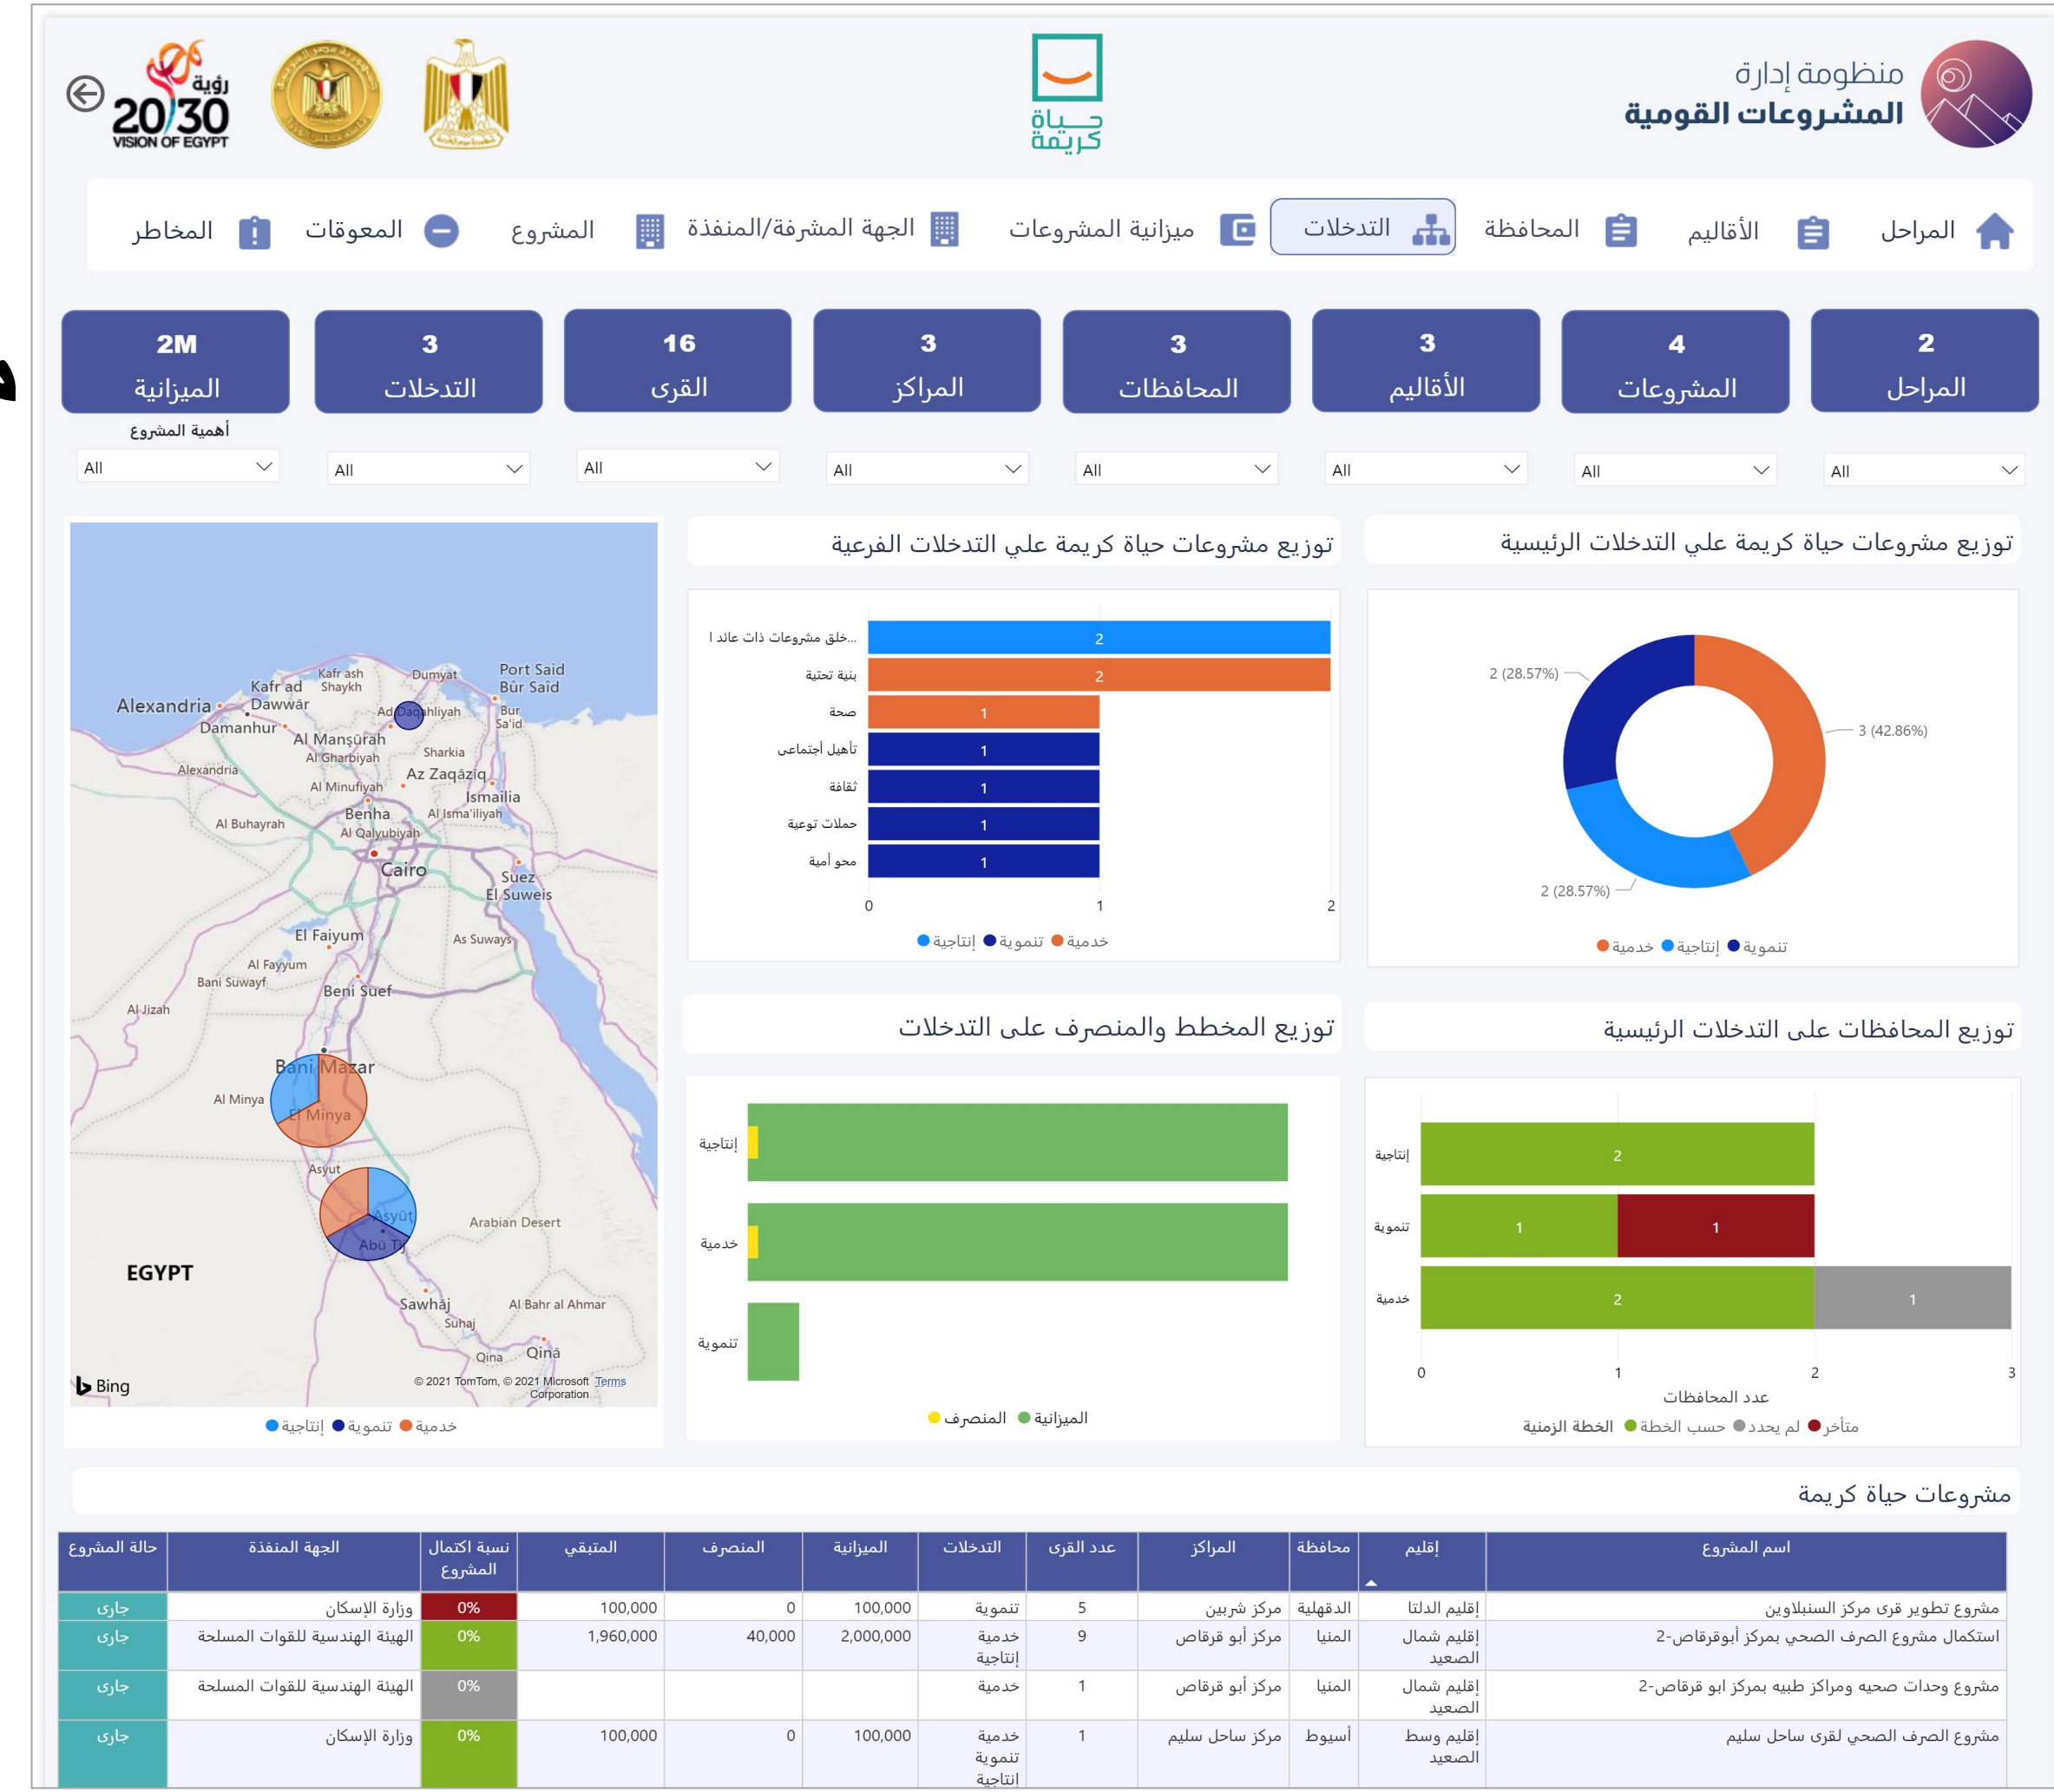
منظومة إدارة
المشروعات القومية

حياة كريمة

رؤية 2030 VISION OF EGYPT

المراحل | الأقاليم | المحافظة | التدخلات | ميزانية المشروعات | الجهة المشرفة/المنفذة | المشروع | المعوقات | المخاطر

2 المراحل
4 المشروعات
3 الأقاليم
3 المحافظات
3 المراكز
16 القرى
3 التدخلات
2M الميزانية

أهمية المشروع
All
All
All
All
All
All
All
All

توزيع مشروعات حياة كريمة علي التدخلات الرئيسية

2 (28.57%)
3 (42.86%)
2 (28.57%)
خدمية إنتاجية تنموية

توزيع مشروعات حياة كريمة علي التدخلات الفرعية

خلق مشروعات ذات عائد ا... 2
بنية تحتية 2
صحة 1
تأهيل أجتماعى 1
ثقافة 1
حملات توعية 1
محو أمية 1
0 1 2
إنتاجية تنموية خدمية

Alexandria
Kafr ad Dawwar
Kafr ash Shaykh
Dumyat
Port Said
Bur Said
Bur Sa'id
Damanhur
Ad Daqahliyah
Al Mansurah
Al Gharbiyah
Sharkia
Alexandria
Az Zaqaziq
Al Minufiyah
Ismailia
Benha
Al Buhayrah
Al Isma'iliyah
Al Qalyubiyah
Cairo
Suez
El Suweis
El Faiyum
As Suways
Al Fayyum
Bani Suwayf
Beni Suef
Al Jizah
Bani Mazar
Al Minya
El Minya
Asyut
Asyut
Abu Tij
Arabian Desert
EGYPT
Sawhaj
Al Bahr al Ahmar
Suhaj
Qina
Qina
Bing
© 2021 TomTom, © 2021 Microsoft Corporation Terms
إنتاجية تنموية خدمية

توزيع المخطط والمنصرف على التدخلات

إنتاجية
خدمية
تنموية
المنصرف الميزانية

توزيع المحافظات على التدخلات الرئيسية

إنتاجية 2
تنموية 1 1
خدمية 2 1
0 1 2 3
عدد المحافظات
الخطة الزمنية حسب الخطة لم يحدد متأخر

مشروعات حياة كريمة

| اسم المشروع | إقليم | محافظة | المراكز | عدد القرى | التدخلات | الميزانية | المنصرف | المتبقى | نسبة اكتمال المشروع | الجهة المنفذة | حالة المشروع |
|---|---|---|---|---|---|---|---|---|---|---|---|
| مشروع تطوير قرى مركز السنبلاوين | إقليم الدلتا | الدقهلية | مركز شربين | 5 | تنموية | 100,000 | 0 | 100,000 | 0% | وزارة الإسكان | جارى |
| استكمال مشروع الصرف الصحي بمركز أبوقرقاص-2 | إقليم شمال الصعيد | المنيا | مركز أبو قرقاص | 9 | خدمية إنتاجية | 2,000,000 | 40,000 | 1,960,000 | 0% | الهيئة الهندسية للقوات المسلحة | جارى |
| مشروع وحدات صحيه ومراكز طبيه بمركز ابو قرقاص-2 | إقليم شمال الصعيد | المنيا | مركز أبو قرقاص | 1 | خدمية | | | | 0% | الهيئة الهندسية للقوات المسلحة | جارى |
| مشروع الصرف الصحي لقرى ساحل سليم | إقليم وسط الصعيد | أسيوط | مركز ساحل سليم | 1 | خدمية تنموية إنتاجية | 100,000 | 0 | 100,000 | 0% | وزارة الإسكان | جارى |